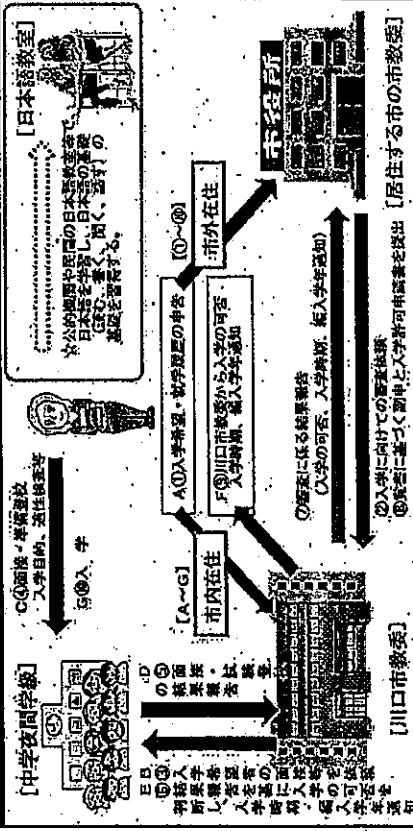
[中学夜間学級]

C④面接・学級体験
入学目的、通学経路等

G⑩入学

E⑧入学の可否、
B⑥編入学年の決定
入学時期、編入学年の決定

D⑦面接・試験等の結果の報告

[川口市教委]

[A～G]

市内在住

A①入学希望・就学履歴の申告

F⑨川口市教委から入学の可否、入学時期、編入学年通知

市外在住

[①～⑩]

③審査に係る結果報告
(入学の可否、入学時期、編入学年通知)

②入学に向けての審査依頼
⑤審査に基づく調書と入学許可申請書を提出

[日本語教室]

ひらがな練習や民間の日本語教室等で日本語を学習し、日本語の基礎(読む、書く、聞く、話す)の習得を目指す。

市役所

[居住する市の市教委]